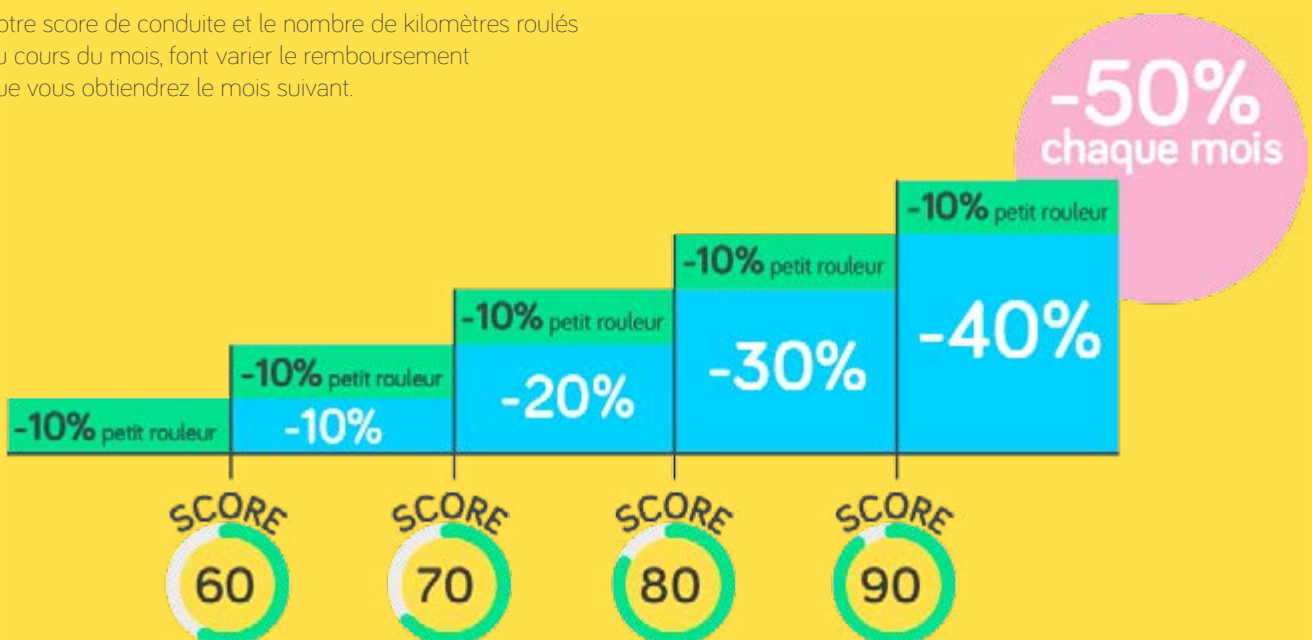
otre score de conduite et le nombre de kilomètres roulés u cours du mois, font varier le remboursement ue vous obtiendrez le mois suivant.

-50% chaque mois

-10% petit rouleur

-10% petit rouleur

-10% petit rouleur -20%

-10% petit rouleur -10%

-10% petit rouleur -30%

-10% petit rouleur -40%

SCORE 60

SCORE 70

SCORE 80

SCORE 90